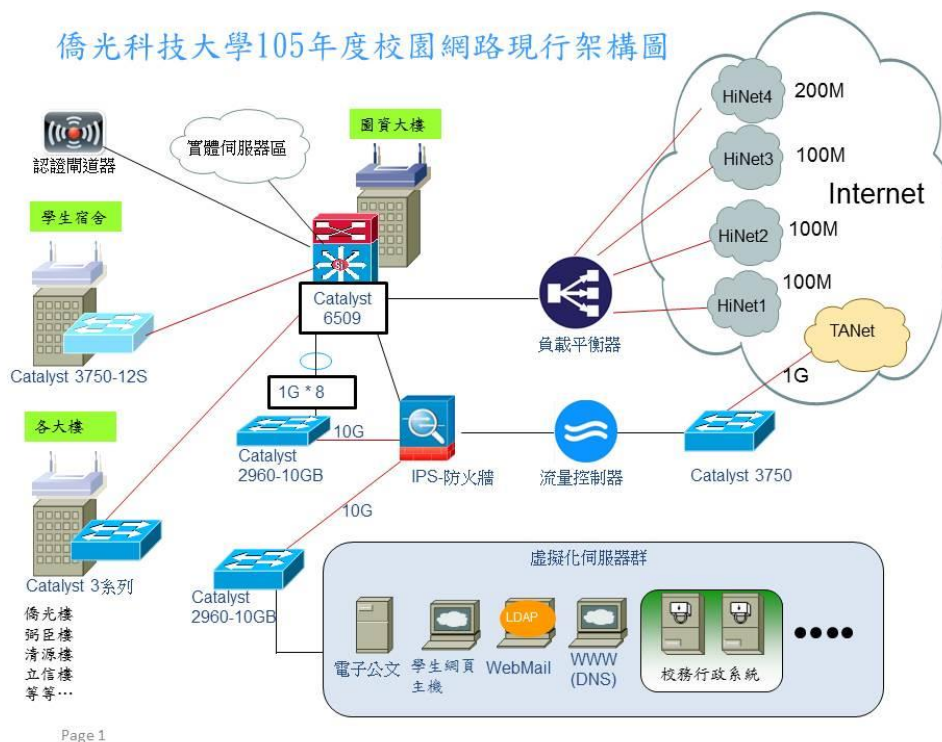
僑光科技大學105年度校園網路現行架構圖

認證閘道器

實體伺服器區

圖資大樓

學生宿舍

Catalyst 3750-12S

Catalyst 6509

1G * 8

各大樓

Catalyst 2960-10GB

10G

IPS-防火牆

10G

Catalyst 3系列

僑光樓
弼臣樓
清源樓
立信樓
等等…

Catalyst 2960-10GB

HiNet4 200M
HiNet3 100M
Internet
HiNet2 100M
HiNet1 100M
TANet

負載平衡器

1G

流量控制器

Catalyst 3750

虛擬化伺服器群

電子公文
學生網頁主機
LDAP
WebMail
WWW (DNS)
校務行政系統
●●●●

Page 1